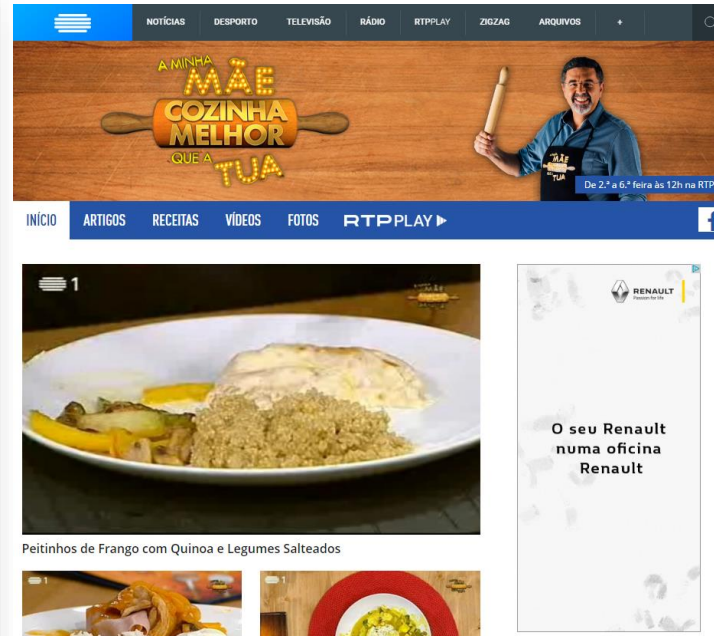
NOTÍCIAS DESPORTO TELEVISÃO RÁDIO RTPPLAY ZIGZAG ARQUIVOS +

A MINHA MÃE COZINHA MELHOR QUE A TUA

De 2.ª a 6.ª feira às 12h na RTP

INÍCIO ARTIGOS RECEITAS VÍDEOS FOTOS RTPPLAY ▶

1

Peitinhos de Frango com Quinoa e Legumes Salteados

1

1

RENAULT Passion for life

O seu Renault numa oficina Renault